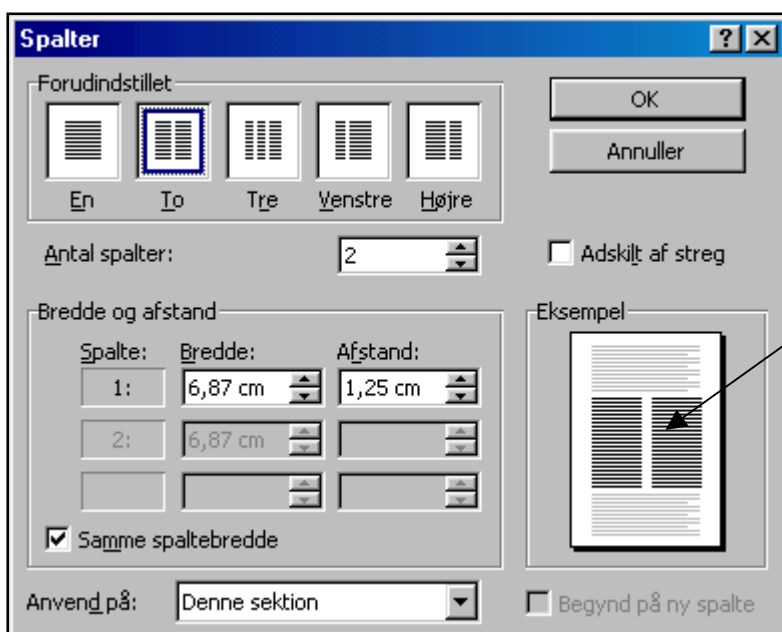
Spalter

?

Forudindstillet

En

To

Tre

Venstre

Højre

OK

Annuller

Antal spalter: 2

Adskilt af streg

Bredde og afstand

Spalte: Bredde: Afstand:

1: 6,87 cm 1,25 cm

2: 6,87 cm

Samme spaltebredde

Eksempel

Anvend på: Denne sektion

Begynd på ny spalte